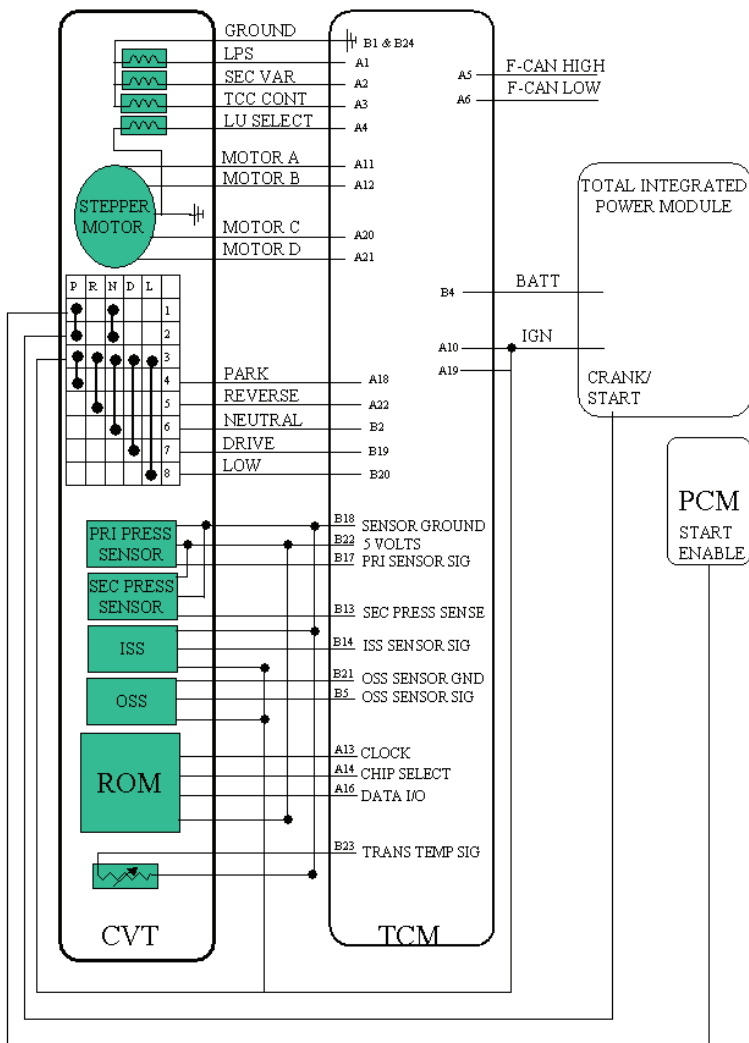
GROUND
B1 & B24
LPS
A1
SEC VAR
A2
TCC CONT
A3
LU SELECT
A4
A5
F-CAN HIGH
A6
F-CAN LOW
MOTOR A
A11
MOTOR B
A12
STEPPER MOTOR
MOTOR C
A20
MOTOR D
A21
TOTAL INTEGRATED POWER MODULE

| P | R | N | D | L | |
|---|---|---|---|---|---|
| | | | | | 1 |
| | | | | | 2 |
| | | | | | 3 |
| | | | | | 4 |
| | | | | | 5 |
| | | | | | 6 |
| | | | | | 7 |
| | | | | | 8 |

B4
BATT
A10
IGN
A19
CRANK/ START
PARK
A18
REVERSE
A22
NEUTRAL
B2
DRIVE
B19
LOW
B20
PCM
START ENABLE
PRI PRESS SENSOR
B18 SENSOR GROUND
B22 5 VOLTS
B17 PRI SENSOR SIG
SEC PRESS SENSOR
B13 SEC PRESS SENSE
ISS
B14 ISS SENSOR SIG
B21 OSS SENSOR GND
OSS
B5 OSS SENSOR SIG
ROM
A13 CLOCK
A14 CHIP SELECT
A16 DATA I/O
B23 TRANS TEMP SIG
CVT
TCM